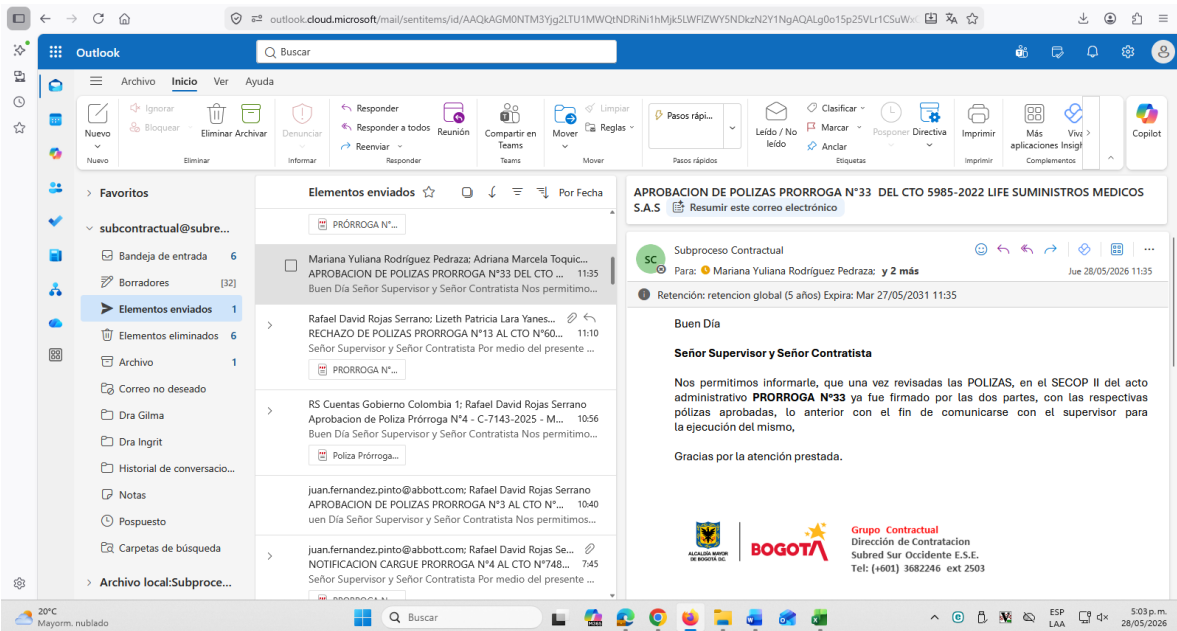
outlook.cloud.microsoft/mail/sentitems/id/AAQkAGM0NTM3Yjg2LTU1MWQtNDRiNi1hMjk5LWFlZWY5NDkzN2Y1NgAQALg0o15p25VLr1CSuW

Outlook

Buscar

Archivo Inicio Ver Ayuda

Nuevo
Nuevo
Ignorar
Bloquear
Eliminar Archivar
Eliminar
Denunciar
Informar
Responder
Responder a todos
Reenviar
Reunión
Responder
Compartir en Teams
Teams
Mover
Limpiar
Reglas
Mover
Pasos rápi...
Pasos rápidos
Leído / No leído
Clasificar
Marcar
Anclar
Etiquetas
Posponer
Directiva
Imprimir
Imprimir
Más aplicaciones
Viva Insigh
Complementos
Copilot

Favoritos
subcontractual@subre...
Bandeja de entrada 6
Borradores [32]
Elementos enviados 1
Elementos eliminados 6
Archivo 1
Correo no deseado
Dra Gilma
Dra Ingrit
Historial de conversacio...
Notas
Pospuesto
Carpetas de búsqueda
Archivo local:Subproce...

Elementos enviados
Por Fecha

PRÓRROGA N°...

Mariana Yuliana Rodríguez Pedraza; Adriana Marcela Toquic...
APROBACION DE POLIZAS PRORROGA N°33 DEL CTO ... 11:35
Buen Día Señor Supervisor y Señor Contratista Nos permitimos...

Rafael David Rojas Serrano; Lizeth Patricia Lara Yanes...
RECHAZO DE POLIZAS PRORROGA N°13 AL CTO N°60... 11:10
Señor Supervisor y Señor Contratista Por medio del presente ...
PRORROGA N°...

RS Cuentas Gobierno Colombia 1; Rafael David Rojas Serrano
Aprobacion de Poliza Prórroga N°4 - C-7143-2025 - M... 10:56
Buen Día Señor Supervisor y Señor Contratista Nos permitimo...
Poliza Prórroga...

juan.fernandez.pinto@abbott.com; Rafael David Rojas Serrano
APROBACION DE POLIZAS PRORROGA N°3 AL CTO N... 10:40
uen Día Señor Supervisor y Señor Contratista Nos permitimos...

juan.fernandez.pinto@abbott.com; Rafael David Rojas Se...
NOTIFICACION CARGUE PRORROGA N°4 AL CTO N°748... 7:45
Señor Supervisor y Señor Contratista Por medio del presente ...

APROBACION DE POLIZAS PRORROGA N°33 DEL CTO 5985-2022 LIFE SUMINISTROS MEDICOS S.A.S
Resumir este correo electrónico

SC
Subproceso Contractual
Para: Mariana Yuliana Rodríguez Pedraza; y 2 más
Jue 28/05/2026 11:35
Retención: retencion global (5 años) Expira: Mar 27/05/2031 11:35

Buen Día

Señor Supervisor y Señor Contratista

Nos permitimos informarle, que una vez revisadas las POLIZAS, en el SECOP II del acto administrativo PRORROGA N°33 ya fue firmado por las dos partes, con las respectivas pólizas aprobadas, lo anterior con el fin de comunicarse con el supervisor para la ejecución del mismo,

Gracias por la atención prestada.

ALCALDÍA MAYOR DE BOGOTÁ D.C.
BOGOTÁ
Grupo Contractual
Dirección de Contratacion
Subred Sur Occidente E.S.E.
Tel: (+601) 3682246 ext 2503

20°C
Mayorm. nublado
Buscar
ESP LAA
5:03 p. m.
28/05/2026